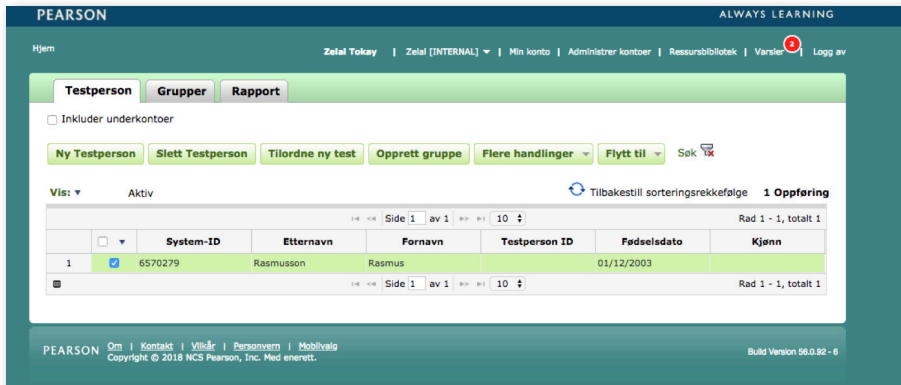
PEARSON ALWAYS LEARNING

Hjem

Zelal Tokay | Zelal [INTERNAL] ▾ | Min konto | Administrer kontoer | Ressursbibliotek | Varsler 2 | Logg av

Testperson Grupper Rapport

Inkluder underkontoer

Ny Testperson Slett Testperson Tilordne ny test Opprett gruppe Flere handlinger ▾ Flytt til ▾ Søk

Vis: ▾ Aktiv

Tilbakestill sorteringsrekkefølge 1 Oppføring

Side 1 av 1 10

Rad 1 - 1, totalt 1

| | | System-ID | Etternavn | Fornavn | Testperson ID | Fødselsdato | Kjønn |
|---|---|---|---|---|---|---|---|
| 1 | ☑ | 6570279 | Rasmusson | Rasmus | | 01/12/2003 | |

Side 1 av 1 10

Rad 1 - 1, totalt 1

PEARSON Om | Kontakt | Vilkår | Personvern | Mobilvalg
Copyright © 2018 NCS Pearson, Inc. Med enerett.

Build Version 56.0.92 - 6